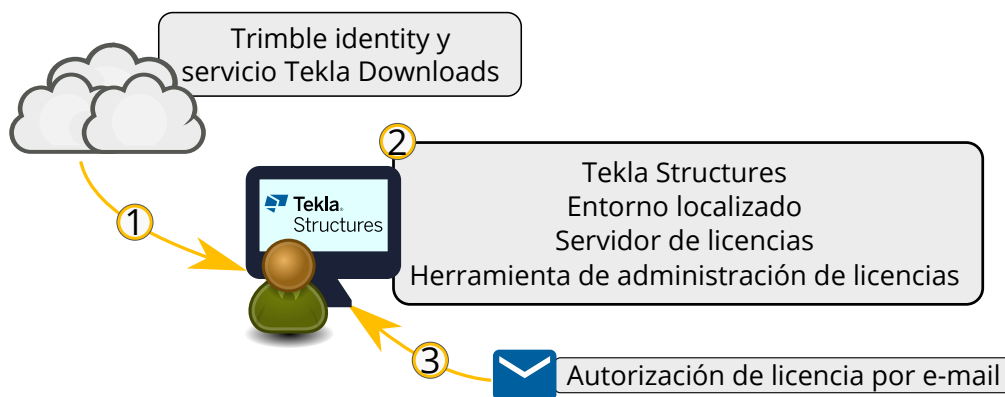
Trimble identity y servicio Tekla Downloads

1

2

Tekla Structures

Tekla Structures
Entorno localizado
Servidor de licencias
Herramienta de administración de licencias

3

Autorización de licencia por e-mail